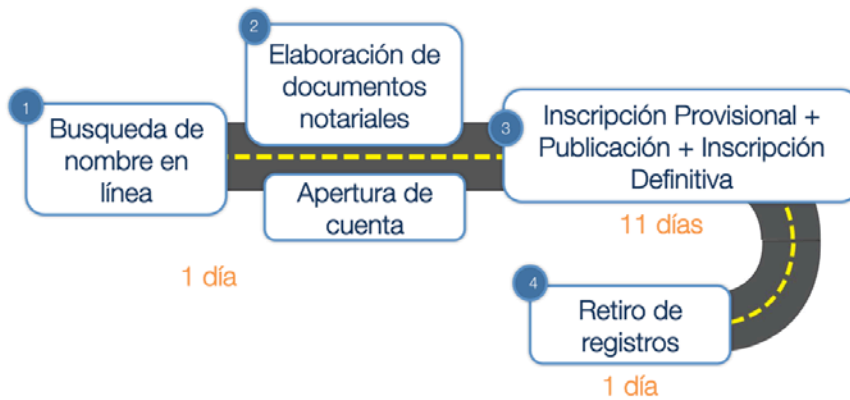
2
Elaboración de documentos notariales

1
Busqueda de nombre en línea

Apertura de cuenta

3
Inscripción Provisional + Publicación + Inscripción Definitiva

11 días

1 día

4
Retiro de registros

1 día